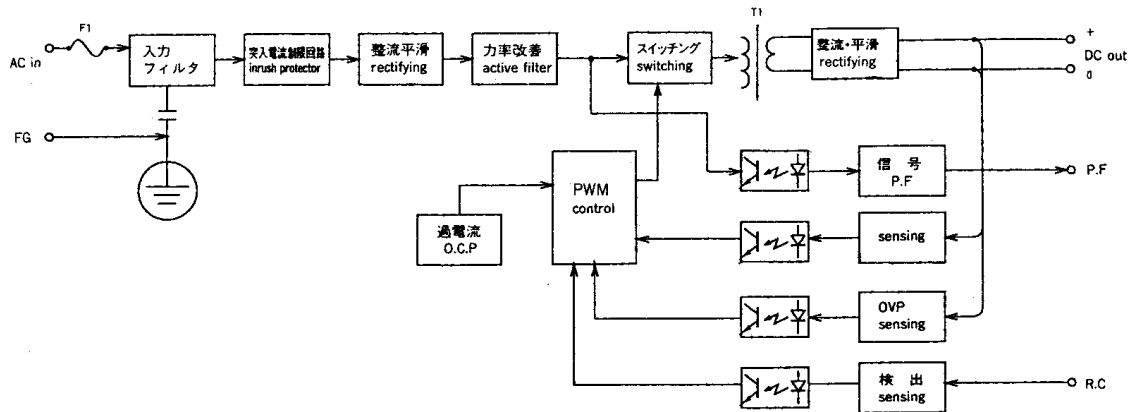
F1

AC in

入力
フィルタ

突入電流制限回路
inrush protector

整流平滑
rectifying

力率改善
active filter

スイッチング
switching

T1

整流・平滑
rectifying

+
DC out
0

FG

PWM
control

過電流
O.C.P

信号
P.F

P.F

sensing

OVP
sensing

検出
sensing

R.C